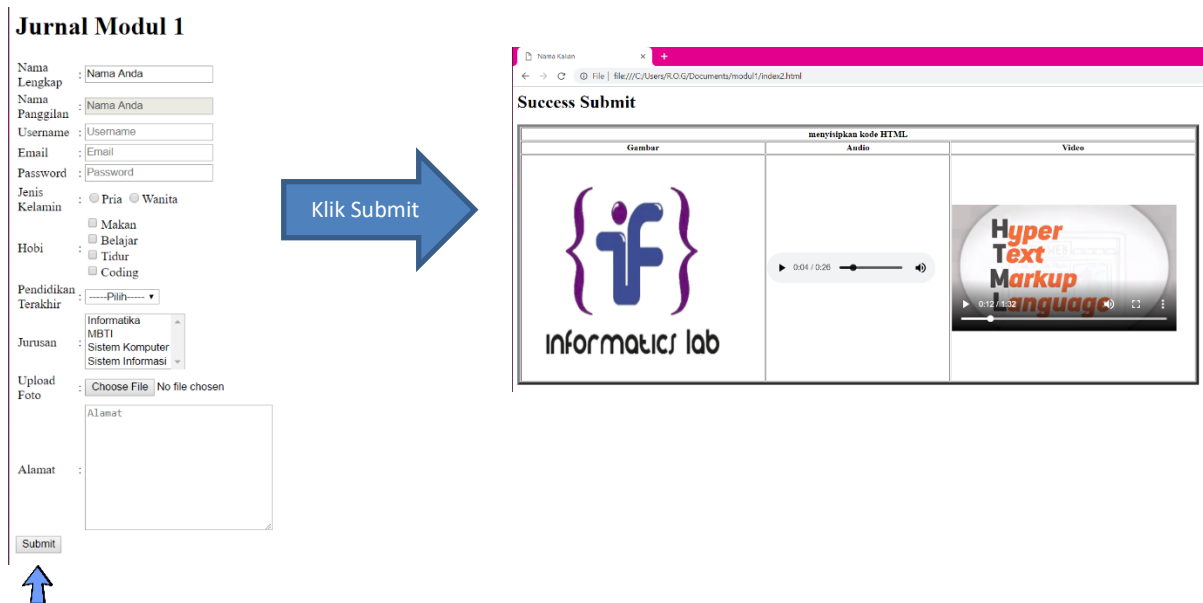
Jurnal Modul 1

| | | |
|---|---|---|
| Nama Lengkap | : | Nama Anda |
| Nama Panggilan | : | Nama Anda |
| Username | : | Username |
| Email | : | Email |
| Password | : | Password |
| Jenis Kelamin | : | Pria Wanita |
| Hobi | : | Makan Belajar Tidur Coding |
| Pendidikan Terakhir | : | -----Pilih----- |
| Jurusan | : | Informatika MBTI Sistem Komputer Sistem Informasi |
| Upload Foto | : | Choose File No file chosen |
| Alamat | : | Alamat |

Submit

Klik Submit

Nama Kalian ×

File | file:///C:/Users/R.O.G/Documents/modul1/index2.html

Success Submit

| menyisipkan kode HTML | | |
|---|---|---|
| Gambar | Audio | Video |
| {if} informatics lab | 0:04 / 0:26 | Hyper Text Markup Language 0:12 / 1:32 |

Submit